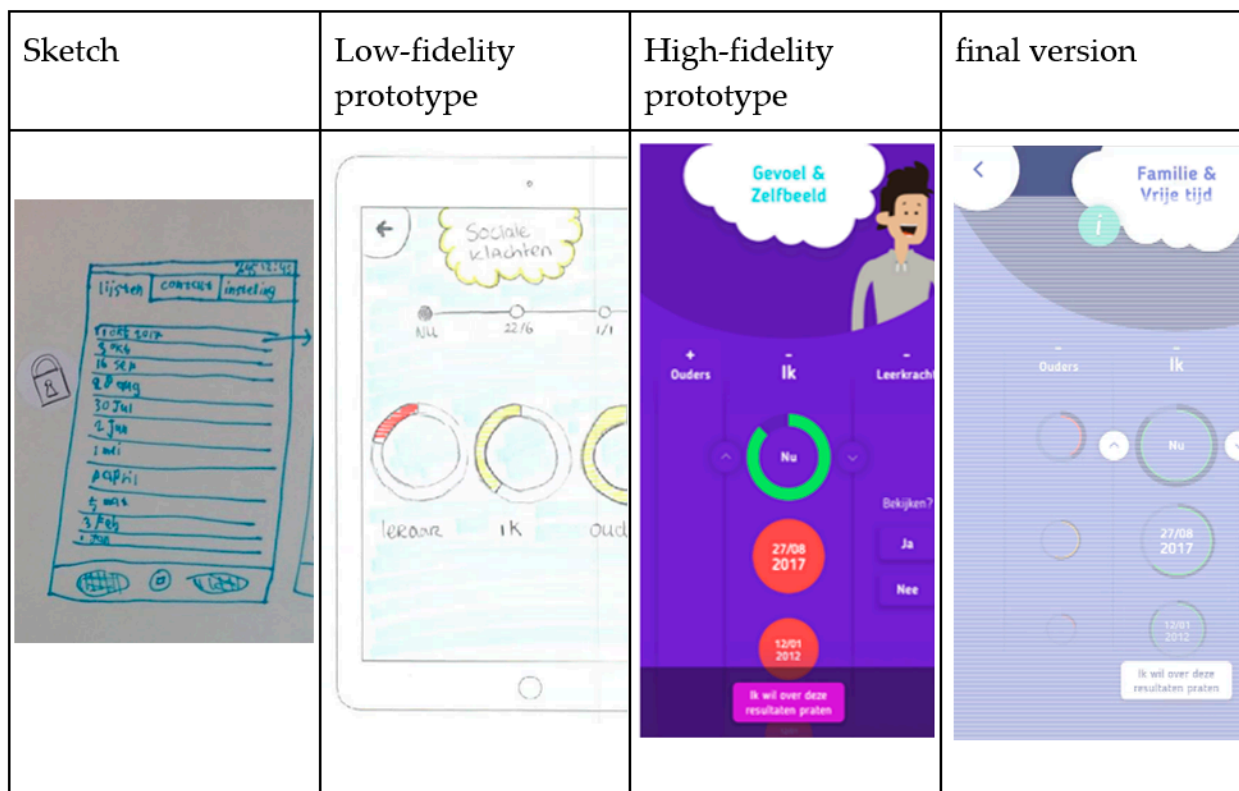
| Sketch | Low-fidelity prototype | High-fidelity prototype | final version |
|---|---|---|---|
| lijsten contact instelling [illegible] 1 okt 2017 3 okt 16 sep 28 aug 30 jul 2 jun 1 mei 4 april 5 mar 3 feb 1 jan | Sociale klachten Nu 22/6 1/1 leraar ik oud | Gevoel & Zelfbeeld + Ouders - Ik - Leerkracht Nu Bekijken? Ja Nee 27/08 2017 12/01 2012 Ik wil over deze resultaten praten | Familie & Vrije tijd i - Ouders - Ik Nu 27/08 2017 12/01 2012 Ik wil over deze resultaten praten |